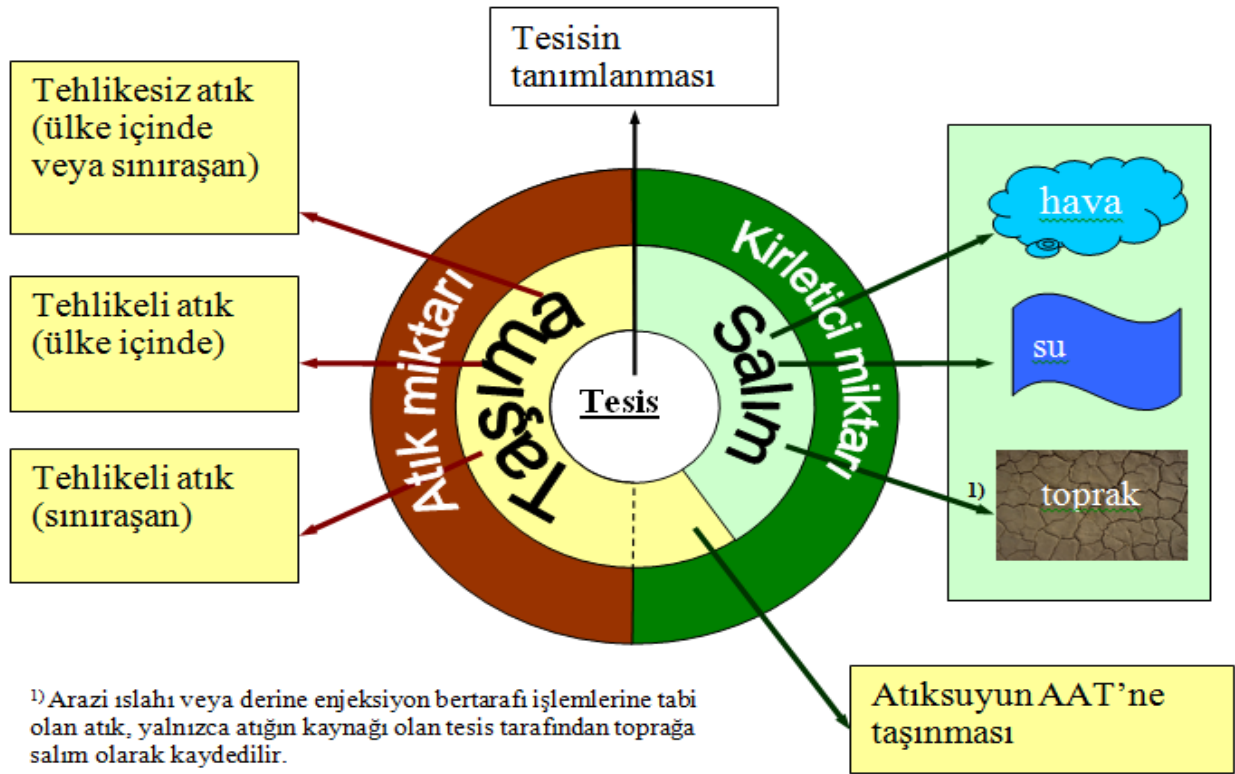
Tesisin tanımlanması

Tehlikesiz atık (ülke içinde veya sınıraşan)

Tehlikeli atık (ülke içinde)

Tehlikeli atık (sınıraşan)

Atık miktarı

Taşıma

Tesis

Kirletici miktarı

Salım

hava

su

1) toprak

Atıksuyun AAT'ne taşınması

1) Arazi ıslahı veya derine enjeksiyon bertarafı işlemlerine tabi olan atık, yalnızca atığın kaynağı olan tesis tarafından toprağa salım olarak kaydedilir.